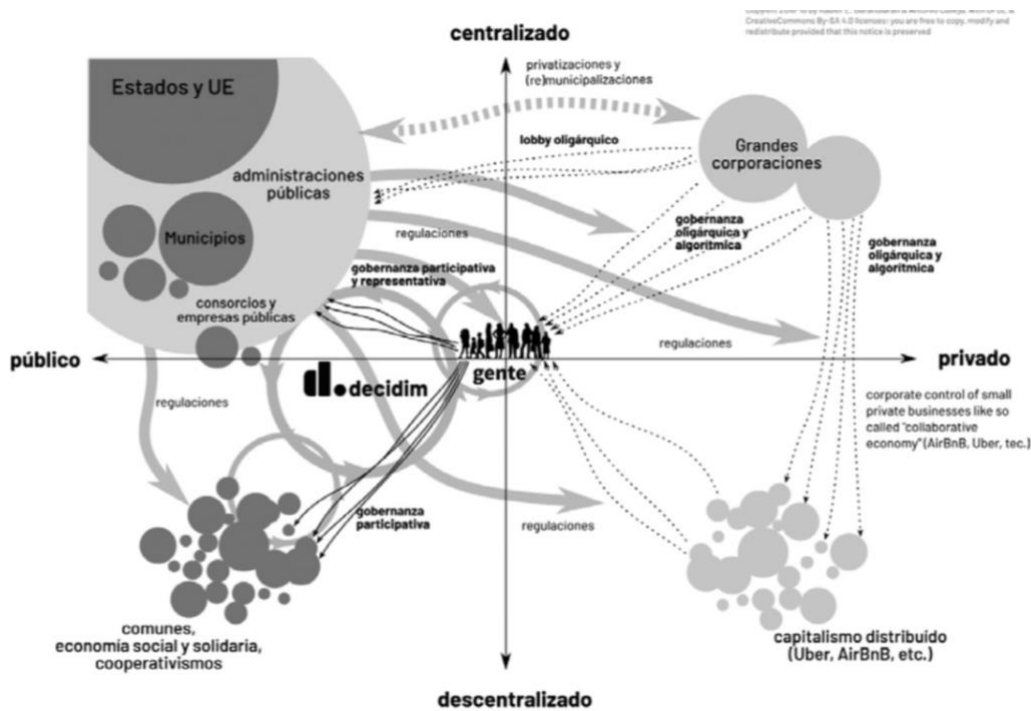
Copyright 2019 by Xabier E. Barandiaran & Antonio Calleja, CC BY-SA 4.0 license: you are free to copy, modify and redistribute provided that this notice is preserved

centralizado

privatizaciones y (re)municipalizaciones

Estados y UE

lobby oligárquico

Grandes corporaciones

administraciones públicas

Municipios

regulaciones

gobernanza oligárquica y algorítmica

gobernanza oligárquica y algorítmica

gobernanza participativa y representativa

consorcios y empresas públicas

público

gente

regulaciones

privado

decidim

regulaciones

corporate control of small private businesses like so called "collaborative economy"(AirBnB, Uber, tec.)

gobernanza participativa

regulaciones

comunes, economía social y solidaria, cooperativismos

capitalismo distribuido (Uber, AirBnB, etc.)

descentralizado